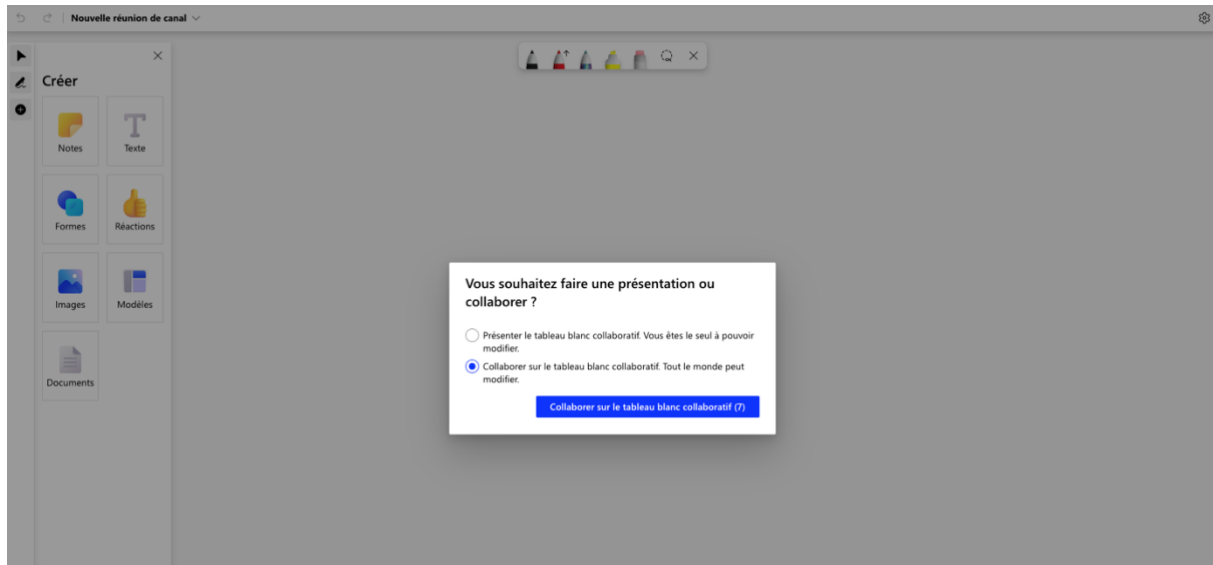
Nouvelle réunion de canal

Créer

Notes

Texte

Formes

Réactions

Images

Modèles

Documents

Vous souhaitez faire une présentation ou collaborer ?

Présenter le tableau blanc collaboratif. Vous êtes le seul à pouvoir modifier.

Collaborer sur le tableau blanc collaboratif. Tout le monde peut modifier.

Collaborer sur le tableau blanc collaboratif (7)